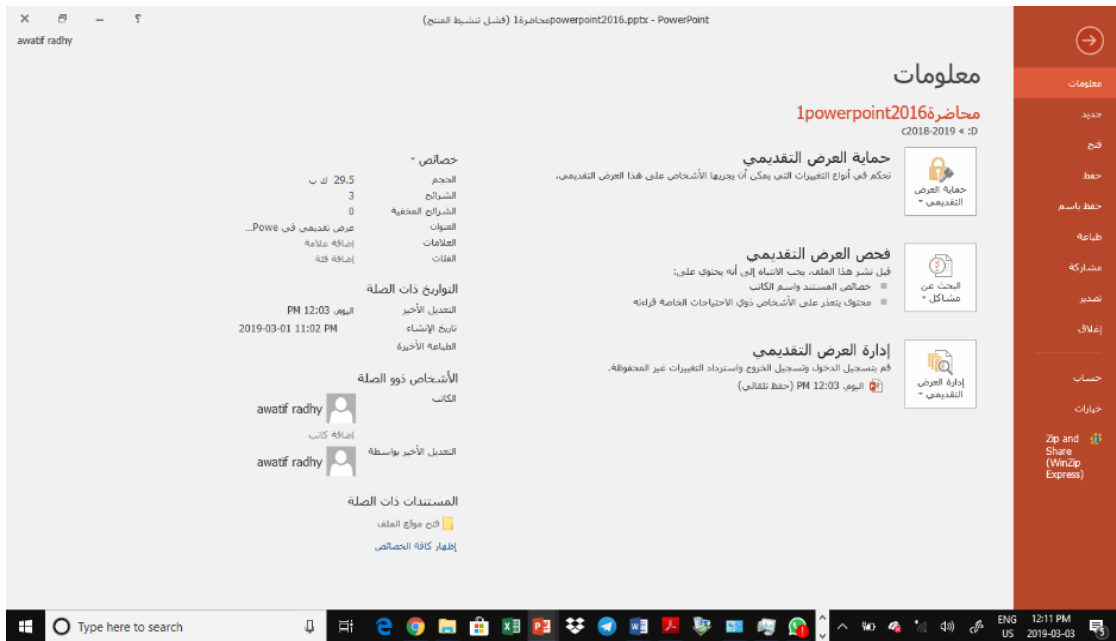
? — ✕
awatif radhy

محاضرة1powerpoint2016.pptx (فشل تنشيط المنتج) - PowerPoint

معلومات
جديد
فتح
حفظ
حفظ باسم
طباعة
مشاركة
تصدير
إغلاق
حساب
خيارات
Zip and Share (WinZip Express)

معلومات

محاضرة1powerpoint2016
D: » 2018-2019ع

حماية العرض التقديمي
حماية العرض التقديمي
تحكم في أنواع التغييرات التي يمكن أن يجريها الأشخاص على هذا العرض التقديمي.

البحث عن مشاكل
فحص العرض التقديمي
قبل نشر هذا الملف، يجب الانتباه إلى أنه يحتوي على:
خصائص المستند واسم الكاتب
محتوى يتعذر على الأشخاص ذوي الاحتياجات الخاصة قراءته

إدارة العرض التقديمي
إدارة العرض التقديمي
قم بتسجيل الدخول وتسجيل الخروج واسترداد التغييرات غير المحفوظة.
اليوم، 12:03 PM (حفظ تلقائي)

خصائص
الحجم 29.5 ك ب
الشرائح 3
الشرائح المخفية 0
العنوان عرض تقديمي في Powe...
العلامات إضافة علامة
الفئات إضافة فئة

التواريخ ذات الصلة
التعديل الأخير اليوم، 12:03 PM
تاريخ الإنشاء 2019-03-01 11:02 PM
الطباعة الأخيرة

الأشخاص ذوو الصلة
الكاتب awatif radhy
إضافة كاتب
التعديل الأخير بواسطة awatif radhy

المستندات ذات الصلة
فتح موقع الملف
إظهار كافة الخصائص

Type here to search
ENG US 12:11 PM 2019-03-03